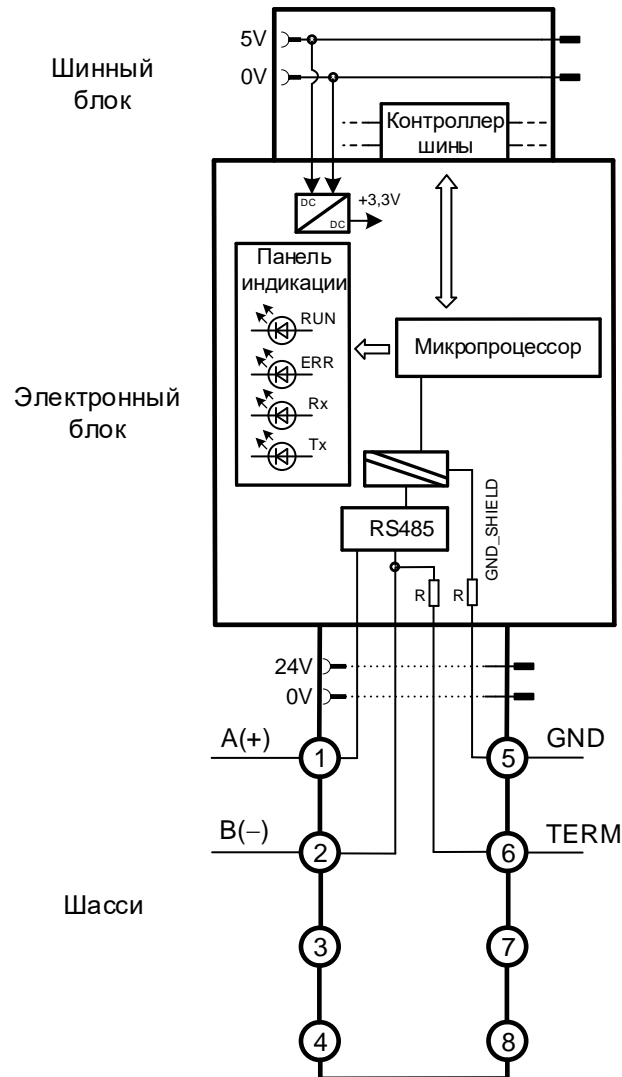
Шинный блок

5V

0V

Контроллер шины

DC

DC

+3,3V

Панель индикации

RUN

ERR

Rx

Tx

Микропроцессор

Электронный блок

GND_SHIELD

RS485

R

R

24V

0V

A(+)

1

5

GND

B(–)

2

6

TERM

Шасси

3

7

4

8